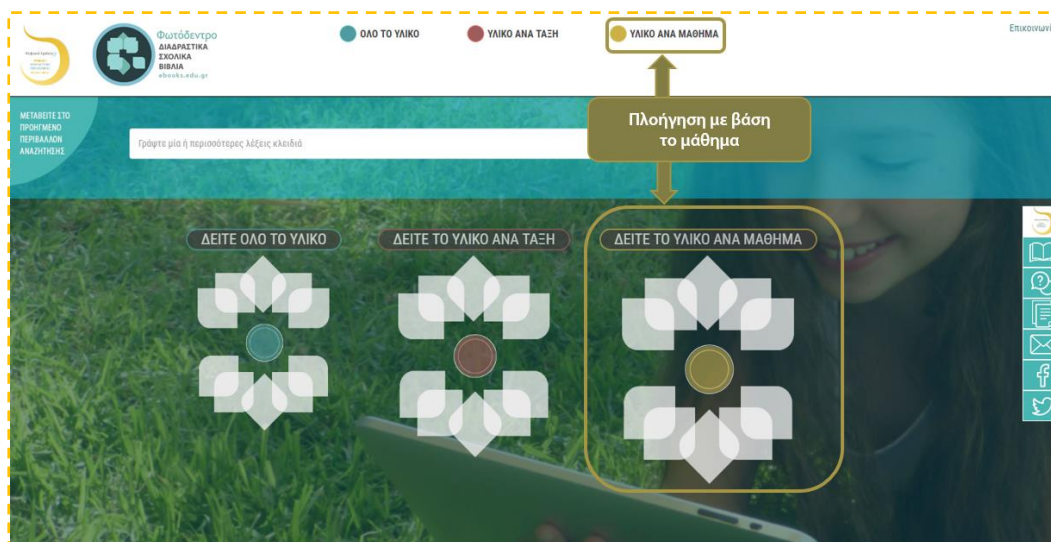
Φωτόδεντρο
ΔΙΑΔΡΑΣΤΙΚΑ
ΣΧΟΛΙΚΑ
ΒΙΒΛΙΑ
ebooks.edu.gr

ΟΛΟ ΤΟ ΥΛΙΚΟ
ΥΛΙΚΟ ΑΝΑ ΤΑΞΗ
ΥΛΙΚΟ ΑΝΑ ΜΑΘΗΜΑ
Επικοινωνί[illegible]

ΜΕΤΑΒΕΙΤΕ ΣΤΟ ΠΡΟΗΓΜΕΝΟ ΠΕΡΙΒΑΛΛΟΝ ΑΝΑΖΗΤΗΣΗΣ

Γράψτε μία ή περισσότερες λέξεις κλειδιά

Πλοήγηση με βάση το μάθημα

ΔΕΙΤΕ ΟΛΟ ΤΟ ΥΛΙΚΟ
ΔΕΙΤΕ ΤΟ ΥΛΙΚΟ ΑΝΑ ΤΑΞΗ
ΔΕΙΤΕ ΤΟ ΥΛΙΚΟ ΑΝΑ ΜΑΘΗΜΑ